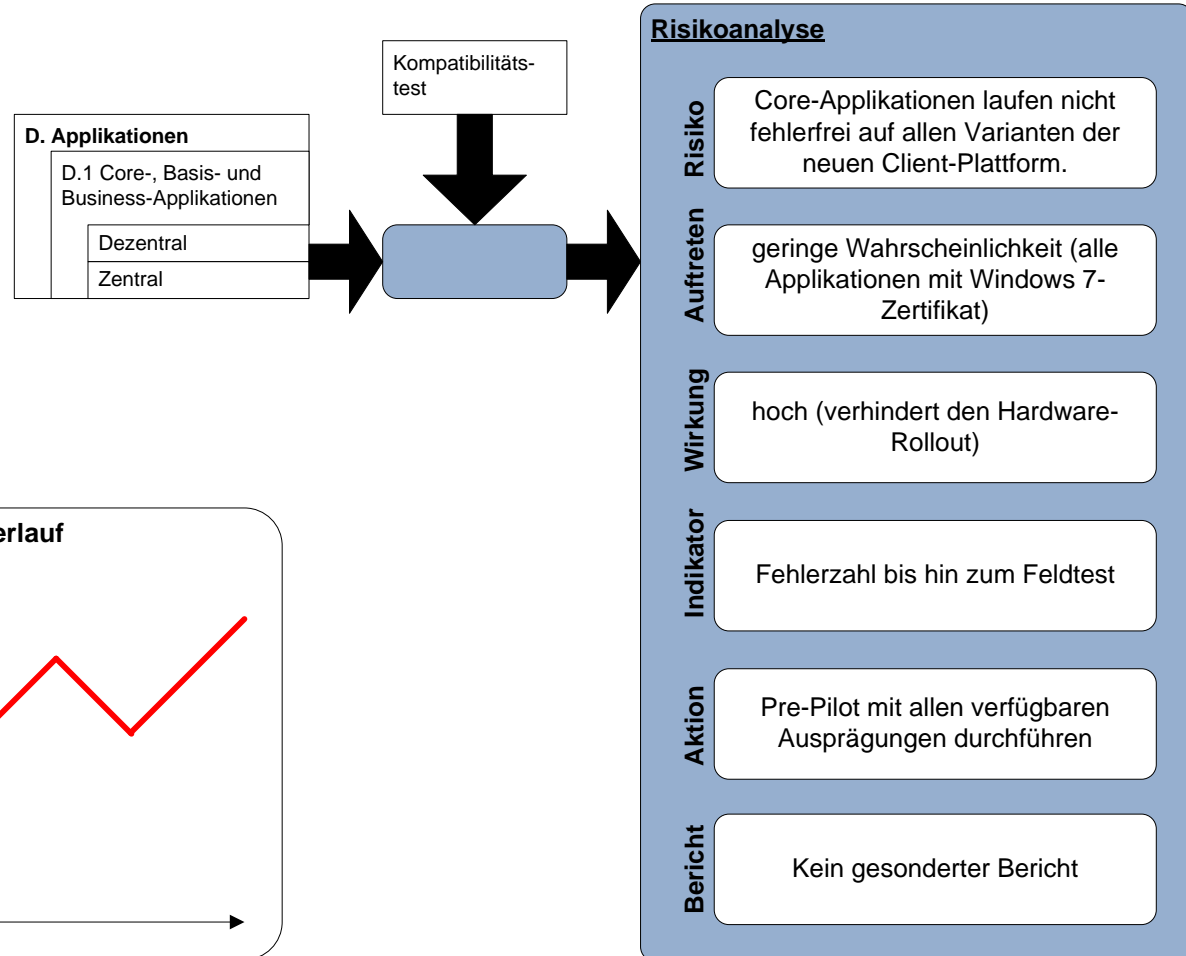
Kompatibilitätstest

D. Applikationen

D.1 Core-, Basis- und Business-Applikationen

Dezentral

Zentral

erlauf

Risikoanalyse

Risiko

Core-Applikationen laufen nicht fehlerfrei auf allen Varianten der neuen Client-Plattform.

Auftreten

geringe Wahrscheinlichkeit (alle Applikationen mit Windows 7-Zertifikat)

Wirkung

hoch (verhindert den Hardware-Rollout)

Indikator

Fehlerzahl bis hin zum Feldtest

Aktion

Pre-Pilot mit allen verfügbaren Ausprägungen durchführen

Bericht

Kein gesonderter Bericht